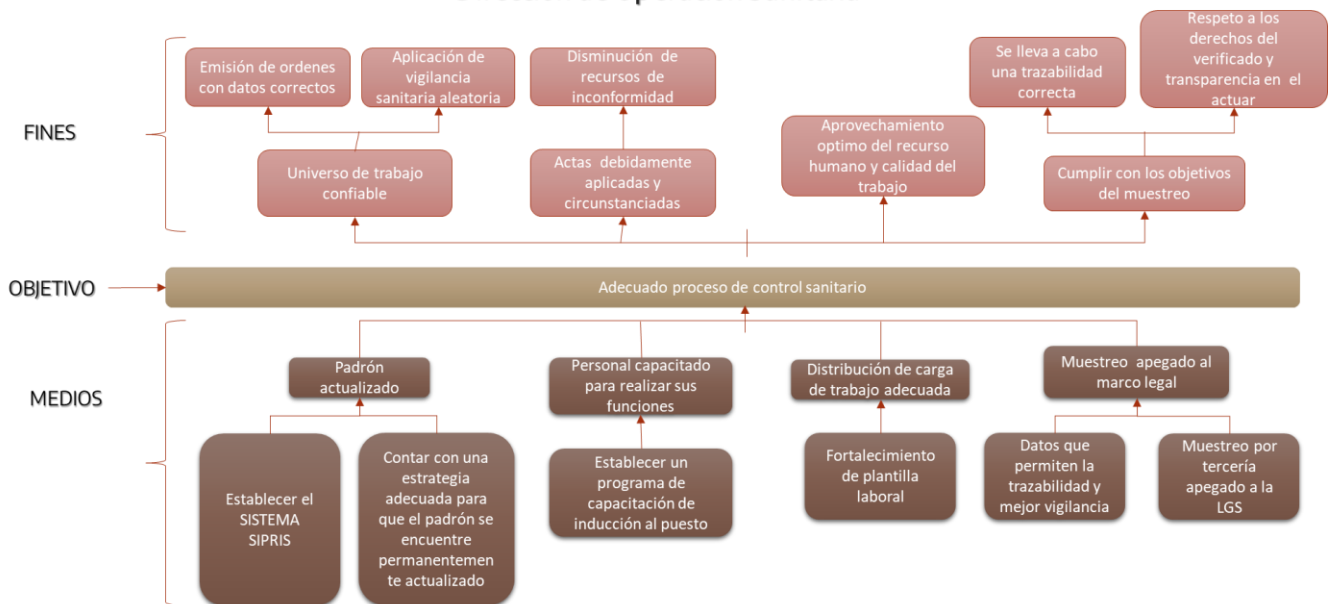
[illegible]

FINES

Emisión de ordenes con datos correctos

Aplicación de vigilancia sanitaria aleatoria

Disminución de recursos de inconformidad

Se lleva a cabo una trazabilidad correcta

Respeto a los derechos del verificado y transparencia en el actuar

Universo de trabajo confiable

Actas debidamente aplicadas y circunstanciadas

Aprovechamiento optimo del recurso humano y calidad del trabajo

Cumplir con los objetivos del muestreo

OBJETIVO

Adecuado proceso de control sanitario

MEDIOS

Padrón actualizado

Personal capacitado para realizar sus funciones

Distribución de carga de trabajo adecuada

Muestreo apegado al marco legal

Establecer el SISTEMA SIPRIS

Contar con una estrategia adecuada para que el padrón se encuentre permanentemente actualizado

Establecer un programa de capacitación de inducción al puesto

Fortalecimiento de plantilla laboral

Datos que permiten la trazabilidad y mejor vigilancia

Muestreo por tercería apegado a la LGS